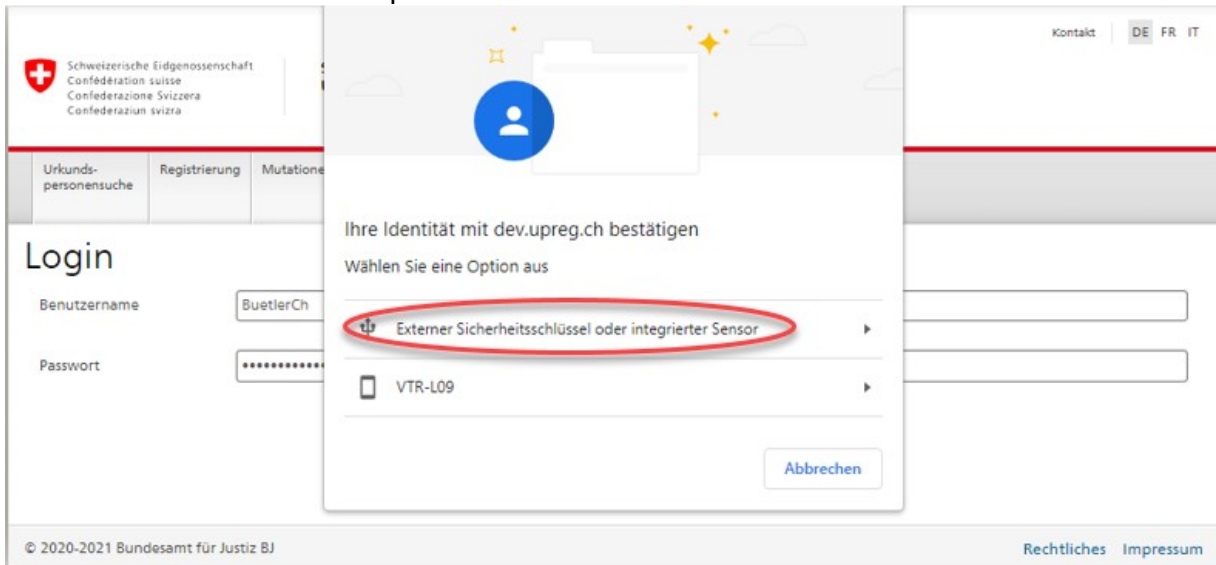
Schweizerische Eidgenossenschaft
Confédération suisse
Confederazione Svizzera
Confederaziun svizra

Kontakt | DE FR IT

Urkundspersonensuche | Registrierung | Mutatione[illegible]

Login

Benutzername BuetlerCh

Passwort ••••••••••••

Ihre Identität mit dev.upreg.ch bestätigen

Wählen Sie eine Option aus

Externer Sicherheitsschlüssel oder integrierter Sensor

VTR-L09

Abbrechen

© 2020-2021 Bundesamt für Justiz BJ

Rechtliches Impressum